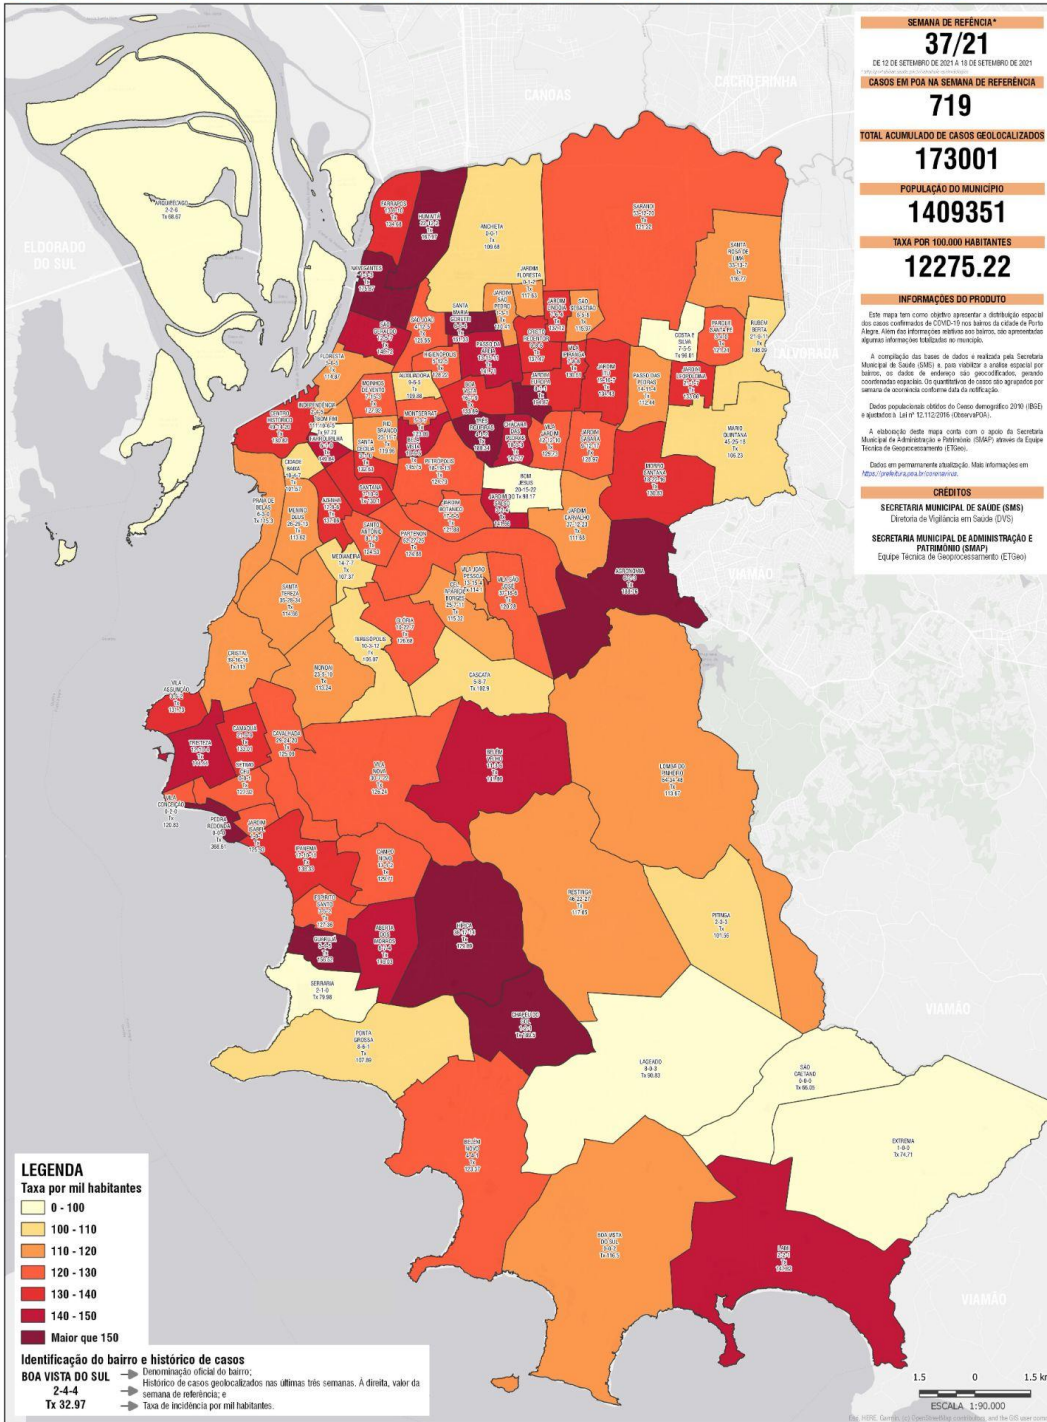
SEMANA DE REFÊNCIA*
37/21
DE 12 DE SETEMBRO DE 2021 A 18 DE SETEMBRO DE 2021

CASOS EM POA NA SEMANA DE REFERÊNCIA
719

TOTAL ACUMULADO DE CASOS GEOLOCALIZADOS
173001

POPULAÇÃO DO MUNICÍPIO
1409351

TAXA POR 100.000 HABITANTES
12275.22

INFORMAÇÕES DO PRODUTO

Este mapa tem como objetivo apresentar a distribuição espacial dos casos confirmados de COVID-19 nos bairros da cidade de Porto Alegre. Além das informações relativas aos bairros, são apresentadas algumas informações totalizadas ao município.

A compilação das bases de dados é realizada pela Secretaria Municipal de Saúde (SMS) e, para viabilizar a análise espacial por bairros, os dados de endereço são geocodificados, gerando coordenadas espaciais. Os quantitativos de casos são agregados por semana de ocorrência conforme data da notificação.

Dados populacionais obtidos do Censo demográfico 2010 (IBGE) e ajustados à Lei nº 12.112/2016 (ObservaPOA).

A elaboração deste mapa conta com o apoio da Secretaria Municipal de Administração e Patrimônio (SMAP) através da Equipe Técnica de Geoprocessamento (ETGeo).

Dados em permanente atualização. Mais informações em https://prefeitura.poa.br/coronavirus.

CRÉDITOS
SECRETARIA MUNICIPAL DE SAÚDE (SMS)
Diretoria de Vigilância em Saúde (DVS)
SECRETARIA MUNICIPAL DE ADMINISTRAÇÃO E PATRIMÔNIO (SMAP)
Equipe Técnica de Geoprocessamento (ETGeo)

CANOAS
CACHOEIRINHA
ELDORADO DO SUL
ALVORADA
VIAMÃO
VIAMÃO
VIAMÃO

ARQUIPÉLAGO 2-2-6 Tx 68.57
FARRAPOS
HUMAITÁ
NAVEGANTES
ANCHIETA 0-0-1 Tx 100.68
SARANDI
SANTA ROSA DE LIMA
JARDIM FLORESTA
RUBEM BERTA
COSTA E SILVA Tx 96.81
BOM JESUS 20-15-22 Tx 93.17
MÁRIO QUINTANA 45-25-18 Tx 106.23
AGRONOMIA Tx 156.15
CASCATA Tx 102.9
CRISTAL
VILA ASSUNÇÃO
TRISTEZA
CAMAQUÃ
CAVALHADA
VILA CONCEIÇÃO Tx 120.83
PEDRA REDONDA Tx 366.81
IPANEMA
LOMBA DO PINHEIRO
RESTINGA
PITINGA 2-0-3 Tx 101.36
SERRARIA 2-1-0 Tx 79.98
PONTA GROSSA Tx 107.89
LAGEADO Tx 90.83
SÃO CAETANO Tx 96.25
EXTREMA 1-0-0 Tx 74.71
BELÉM NOVO
BOA VISTA DO SUL
LAMI
MEDIANEIRA 14-7-7 Tx 107.37
SANTA TEREZA
TERESÓPOLIS Tx 96.97
MORRO SANTANA
PRAIA DE BELAS
CIDADE BAIXA
CENTRO HISTÓRICO
FLORESTA
PASSO DAS PEDRAS
JARDIM CARVALHO Tx 111.83
MENINO DEUS
AZENHA
PARTENON
SANTO ANTÔNIO
GLÓRIA
NONOAI
VILA NOVA
CAMPO NOVO
ESPÍRITO SANTO
GUARUJÁ
ABERTA DOS MORROS
HÍPICA
CHAPÉU DO SOL
BELÉM VELHO
JARDIM ISABEL
SÉTIMO CÉU
VILA JOÃO PESSOA
PETRÓPOLIS
MONTSERRAT
AUXILIADORA
HIGIENÓPOLIS
SÃO GERALDO
INDEPENDÊNCIA
BOM FIM
FARROUPILHA
SANTA CECÍLIA
RIO BRANCO
JARDIM BOTÂNICO
SANTANA
SANTA MARIA GORETTI
SÃO SEBASTIÃO
PASSO D'AREIA
CRISTO REDENTOR
VILA IPIRANGA
JARDIM LINDÓIA
CHÁCARA DAS PEDRAS
TRÊS FIGUEIRAS
JARDIM SABARÁ
COUTINHO
PARQUE SANTA FÉ
VILA JARDIM
BOA VISTA
MOINHOS DE VENTO
SÃO JOÃO
JARDIM SÃO PEDRO
JARDIM EUROPA

LEGENDA
Taxa por mil habitantes
0 - 100
100 - 110
110 - 120
120 - 130
130 - 140
140 - 150
Maior que 150

Identificação do bairro e histórico de casos
BOA VISTA DO SUL → Denominação oficial do bairro;
2-4-4 → Histórico de casos geolocalizados nas últimas três semanas. À direita, valor da semana de referência; e
Tx 32.97 → Taxa de incidência por mil habitantes.

1.5 0 1.5 km
ESCALA 1:90.000